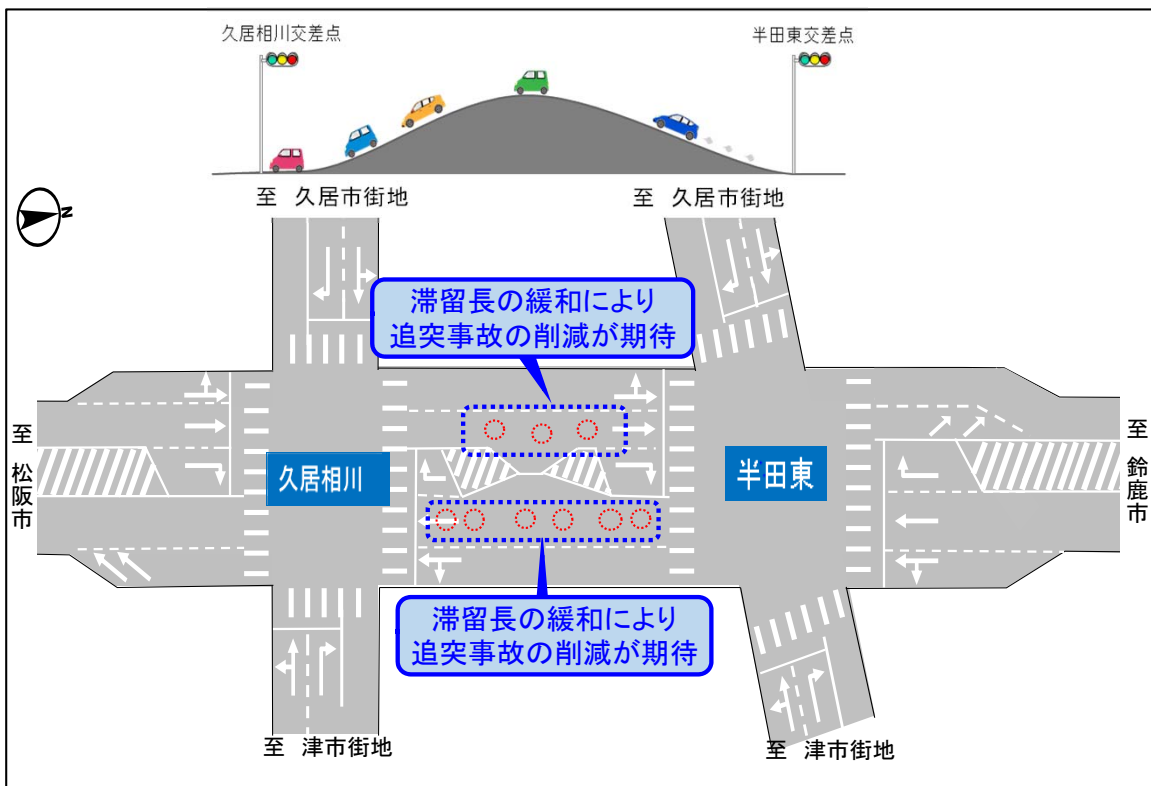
久居相川交差点

半田東交差点

至　久居市街地

至　久居市街地

N

滞留長の緩和により
追突事故の削減が期待

至
松
阪
市

久居相川

半田東

至
鈴
鹿
市

滞留長の緩和により
追突事故の削減が期待

至　津市街地

至　津市街地